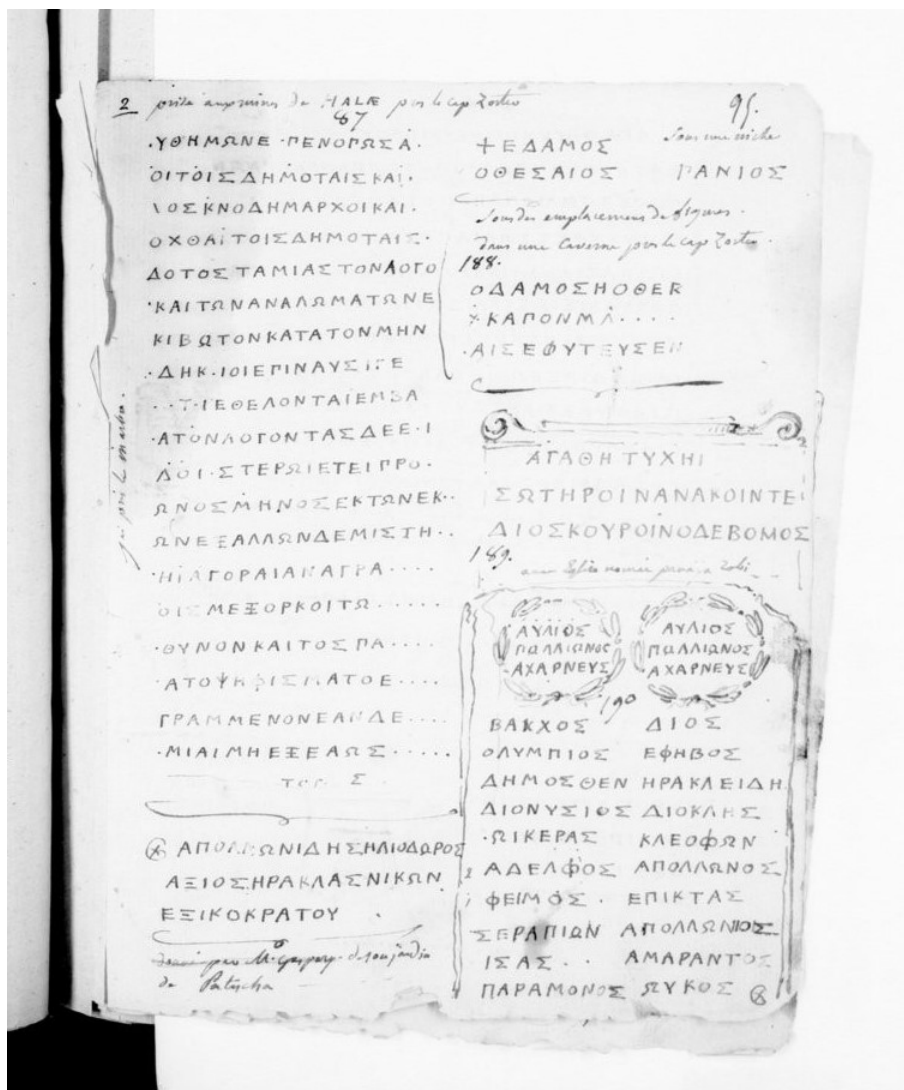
2 pierre auprès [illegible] de HALAE près le cap Zoster 67

95.

.ΥΘΗΜΩΝΕ·ΓΕΝΟΡΩΣΑ.
ΟΙΤΟΙΣΔΗΜΟΤΑΙΣΚΑΙ.
ΙΟΣΚΝΟΔΗΜΑΡΧΟΙΚΑΙ.
ΟΧΘΑΙΤΟΙΣΔΗΜΟΤΑΙΣ.
ΔΟΤΟΣΤΑΜΙΑΣΤΟΝΛΟΓΟ
ΚΑΙΤΩΝΑΝΑΛΩΜΑΤΩΝΕ
ΚΙΒΩΤΟΝΚΑΤΑΤΟΝΜΗΝ
.ΔΗΚ.ΙΟΙΕΓΙΝΑΥΣΙΓΕ
..Τ.ΙΕΘΕΛΟΝΤΑΙΕΜΣΑ
.ΑΤΟΝΛΟΓΟΝΤΑΣΔΕΕ.Ι
ΛΟΙ.ΣΤΕΡΩΙΕΤΕΙΓΡΟ.
ΩΝΟΣΜΗΝΟΣΕΚΤΩΝΕΚ..
ΩΝΕΞΑΛΛΩΝΔΕΜΙΣΤΗ..
.ΗΙΑΓΟΡΑΙΑΙΚΑΓΡΑ.....
ΟΙ ΜΕΞΟΡΚΟΙΤΩ.....
.ΘΥΝΟΝΚΑΙΤΟΣΠΑ....
.ΑΤΟΨΗΦΙΣΜΑΤΟΕ....
ΓΡΑΜΜΕΝΟΝΕΑΝΔΕ....
.ΜΙΑΙΜΗΕΞΕΑΩΣ.....
ΤΟ Σ

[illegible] par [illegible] marbre

ΑΠΟΛΛΩΝΙΔΗΣΗΛΙΟΔΩΡΟΣ
ΑΞΙΟΣΗΡΑΚΛΑΣΝΙΚΩΝ
ΕΞΙΚΟΚΡΑΤΟΥ .

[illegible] M. Gaspary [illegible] de Patissia

+ΕΔΑΜΟΣ
ΟΘΕΣΑΙΟΣ
Sous une niche
ΠΑΝΙΟΣ

Sur des emplacements de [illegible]
dans une caverne près le cap Zoster.
188.
ΟΔΑΜΟΣΗΟΘΕΡ
ΚΑΠΟΝΜΑ....
.ΑΙΣΕΦΥΤΕΥΣΕΝ

ΑΓΑΘΗ ΤΥΧΗΙ
ΣΩΤΗΡΟΙΝΑΝΑΚΟΙΝΤΕ
ΔΙΟΣΚΟΥΡΟΙΝΟΔΕΒΩΜΟΣ
189.
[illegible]

ΑΥΛΙΟΣ ΠΑΛΛΙΑΝΟΣ ΑΧΑΡΝΕΥΣ
ΑΥΛΙΟΣ ΠΑΛΛΙΑΝΟΣ ΑΧΑΡΝΕΥΣ
190
ΒΑΚΧΟΣ ΔΙΟΣ
ΟΛΥΜΠΙΟΣ ΕΦΗΒΟΣ
ΔΗΜΟΣΘΕΝ ΗΡΑΚΛΕΙΔΗ
ΔΙΟΝΥΣΙΟΣ ΔΙΟΚΛΗΣ
.ΩΙΚΕΡΑΣ ΚΛΕΟΦΩΝ
ΑΔΕΛΦΟΣ ΑΠΟΛΛΩΝΟΣ
ΦΕΙΜΟΣ. ΕΠΙΚΤΑΣ
ΣΕΡΑΠΙΩΝ ΑΠΟΛΛΩΝΙΟΣ
ΙΣΑΣ.. ΑΜΑΡΑΝΤΟΣ
ΠΑΡΑΜΟΝΟΣ ΣΥΚΟΣ